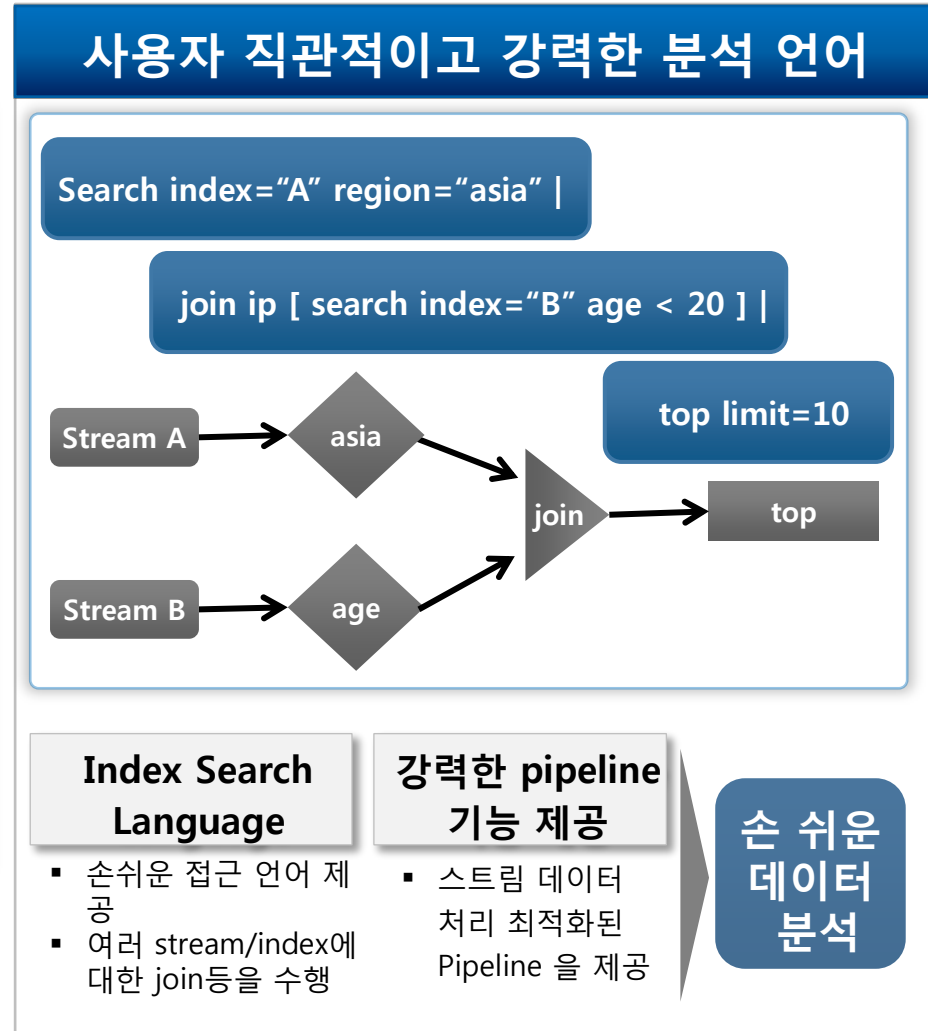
사용자 직관적이고 강력한 분석 언어

Search index=“A” region=“asia” |

join ip [ search index=“B” age < 20 ] |

top limit=10

Stream A

asia

join

top

Stream B

age

Index Search Language

▪ 손쉬운 접근 언어 제공
▪ 여러 stream/index에 대한 join등을 수행

강력한 pipeline 기능 제공

▪ 스트림 데이터 처리 최적화된 Pipeline 을 제공

손 쉬운 데이터 분석